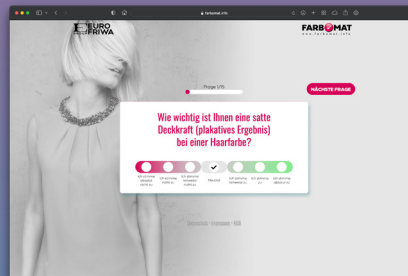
farbomat.info

EURO FRIWA

FARBOMAT
www.farbomat.info

Frage 1/15

NÄCHSTE FRAGE

Wie wichtig ist Ihnen eine satte Deckkraft (plakatives Ergebnis) bei einer Haarfarbe?

Ich stimme absolut nicht zu

Ich stimme nicht zu

Ich stimme teilweise nicht zu

Neutral

Ich stimme teilweise zu

Ich stimme zu

Ich stimme absolut zu

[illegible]